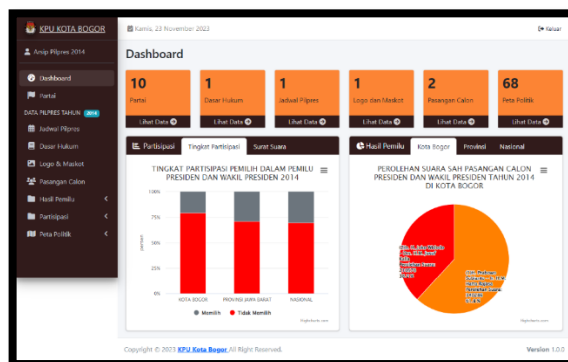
KPU KOTA BOGOR
Kamis, 23 November 2023
Keluar
Arsip Pilpres 2014
Dashboard
Partai
DATA PILPRES TAHUN 2014
Jadwal Pilpres
Dasar Hukum
Logo & Maskot
Pasangan Calon
Hasil Pemilu
Partisipasi
Peta Politik

Dashboard

| 10 | 1 | 1 | 1 | 2 | 68 |
|---|---|---|---|---|---|
| Partai | Dasar Hukum | Jadwal Pilpres | Logo dan Maskot | Pasangan Calon | Peta Politik |
| Lihat Data | Lihat Data | Lihat Data | Lihat Data | Lihat Data | Lihat Data |

Partisipasi | Tingkat Partisipasi | Surat Suara

TINGKAT PARTISIPASI PEMILIH DALAM PEMILU PRESIDEN DAN WAKIL PRESIDEN 2014

100%
75%
50%
25%
0%
KOTA BOGOR
PROVINSI JAWA BARAT
NASIONAL
Memilih
Tidak Memilih
Highcharts.com

Hasil Pemilu | Kota Bogor | Provinsi | Nasional

PEROLEHAN SUARA SAH PASANGAN CALON PRESIDEN DAN WAKIL PRESIDEN TAHUN 2014 DI KOTA BOGOR

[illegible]
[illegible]
Highcharts.com

Copyright © 2023 KPU Kota Bogor All Right Reserved.
Version 1.0.0